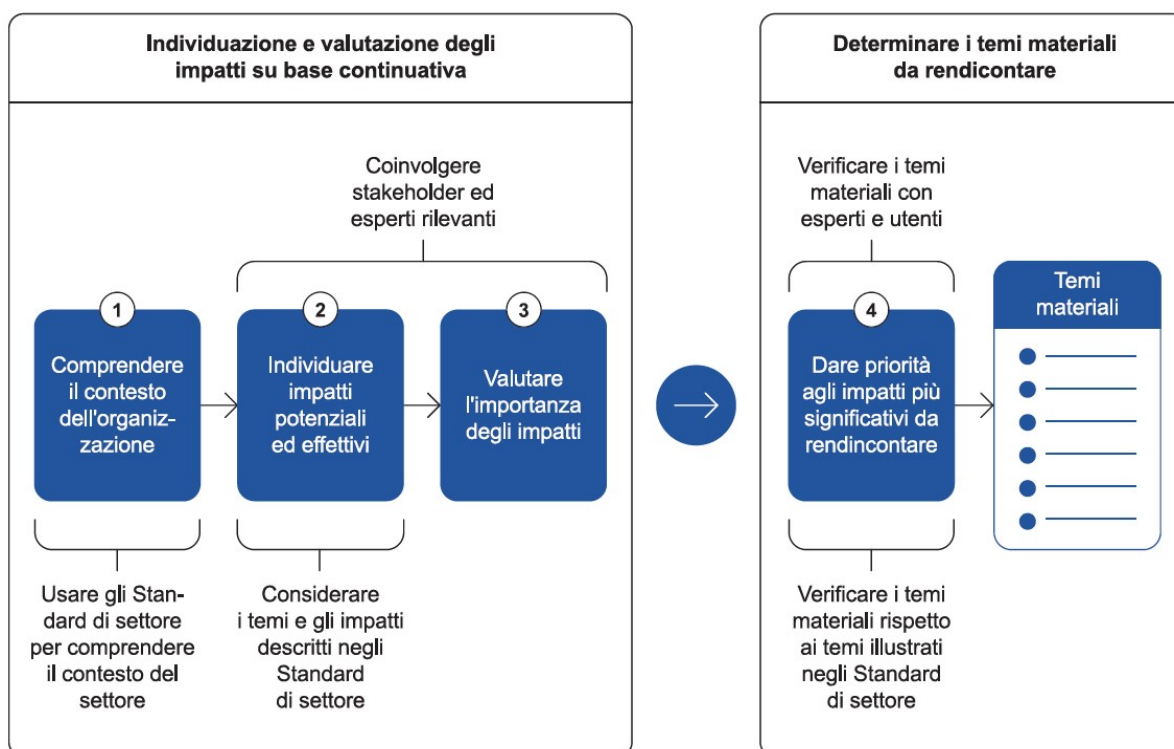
Individuazione e valutazione degli impatti su base continuativa

Coinvolgere stakeholder ed esperti rilevanti

1
Comprendere il contesto dell'organizzazione

2
Individuare impatti potenziali ed effettivi

3
Valutare l'importanza degli impatti

Usare gli Standard di settore per comprendere il contesto del settore

Considerare i temi e gli impatti descritti negli Standard di settore

Determinare i temi materiali da rendicontare

Verificare i temi materiali con esperti e utenti

4
Dare priorità agli impatti più significativi da rendincontare

Temi materiali

Verificare i temi materiali rispetto ai temi illustrati negli Standard di settore